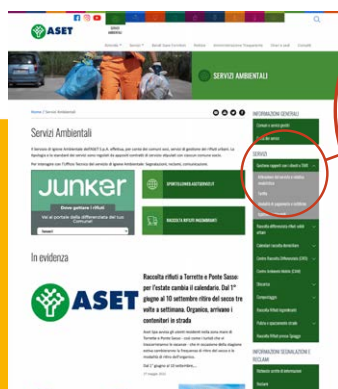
ASET

Aziende ▾ Servizi ▾ Area Trasparente Notizie Amministrazione Trasparente Dove e quali Contatti

SERVIZI AMBIENTALI

Home / Servizi Ambientali

Servizi Ambientali

Il Servizio di Igiene Ambientale ASET S.p.A. effettua, per conto dei comuni soci, servizi di gestione dei rifiuti urbani. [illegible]

Per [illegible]

JUNKER

Dove gettare i rifiuti

Vai al portale della differenziata dal tuo Comune!

SPORTELLONE ASETSERVIZI IT

RACCOLTA RIFIUTI INGOMBRANTI

In evidenza

ASET

Raccolta rifiuti a Torrette e Ponte Sasso: per l'estate cambia il calendario. Dal 1° giugno al 10 settembre ritiro del secco tre volte a settimana. Organico, arrivano i contenitori in strada

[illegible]

INFORMAZIONI GENERALI

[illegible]

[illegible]

SERVIZI

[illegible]

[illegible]

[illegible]

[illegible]

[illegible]

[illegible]

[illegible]

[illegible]

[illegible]

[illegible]

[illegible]

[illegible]

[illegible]

INFORMAZIONI SEGNALAZIONI E RECLAMI

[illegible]

Reclami